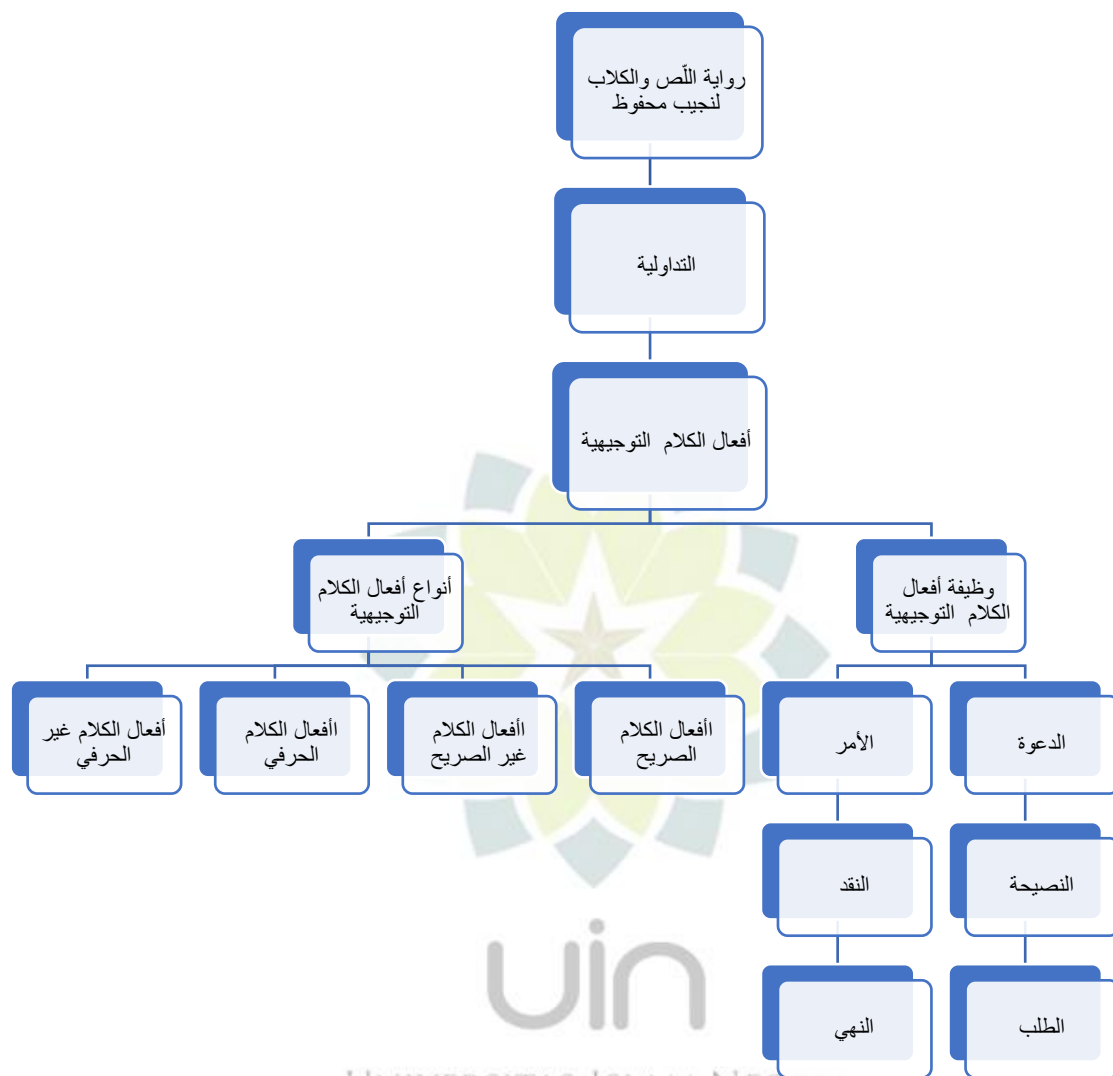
رواية اللّص والكلاب لنجيب محفوظ

التداولية

أفعال الكلام التوجيهية

وظيفة أفعال الكلام التوجيهية

أنواع أفعال الكلام التوجيهية

الدعوة

الأمر

اأفعال الكلام الصريح

اأفعال الكلام غير الصريح

اأفعال الكلام الحرفي

أفعال الكلام غير الحرفي

النصيحة

النقد

الطلب

النهي

uin